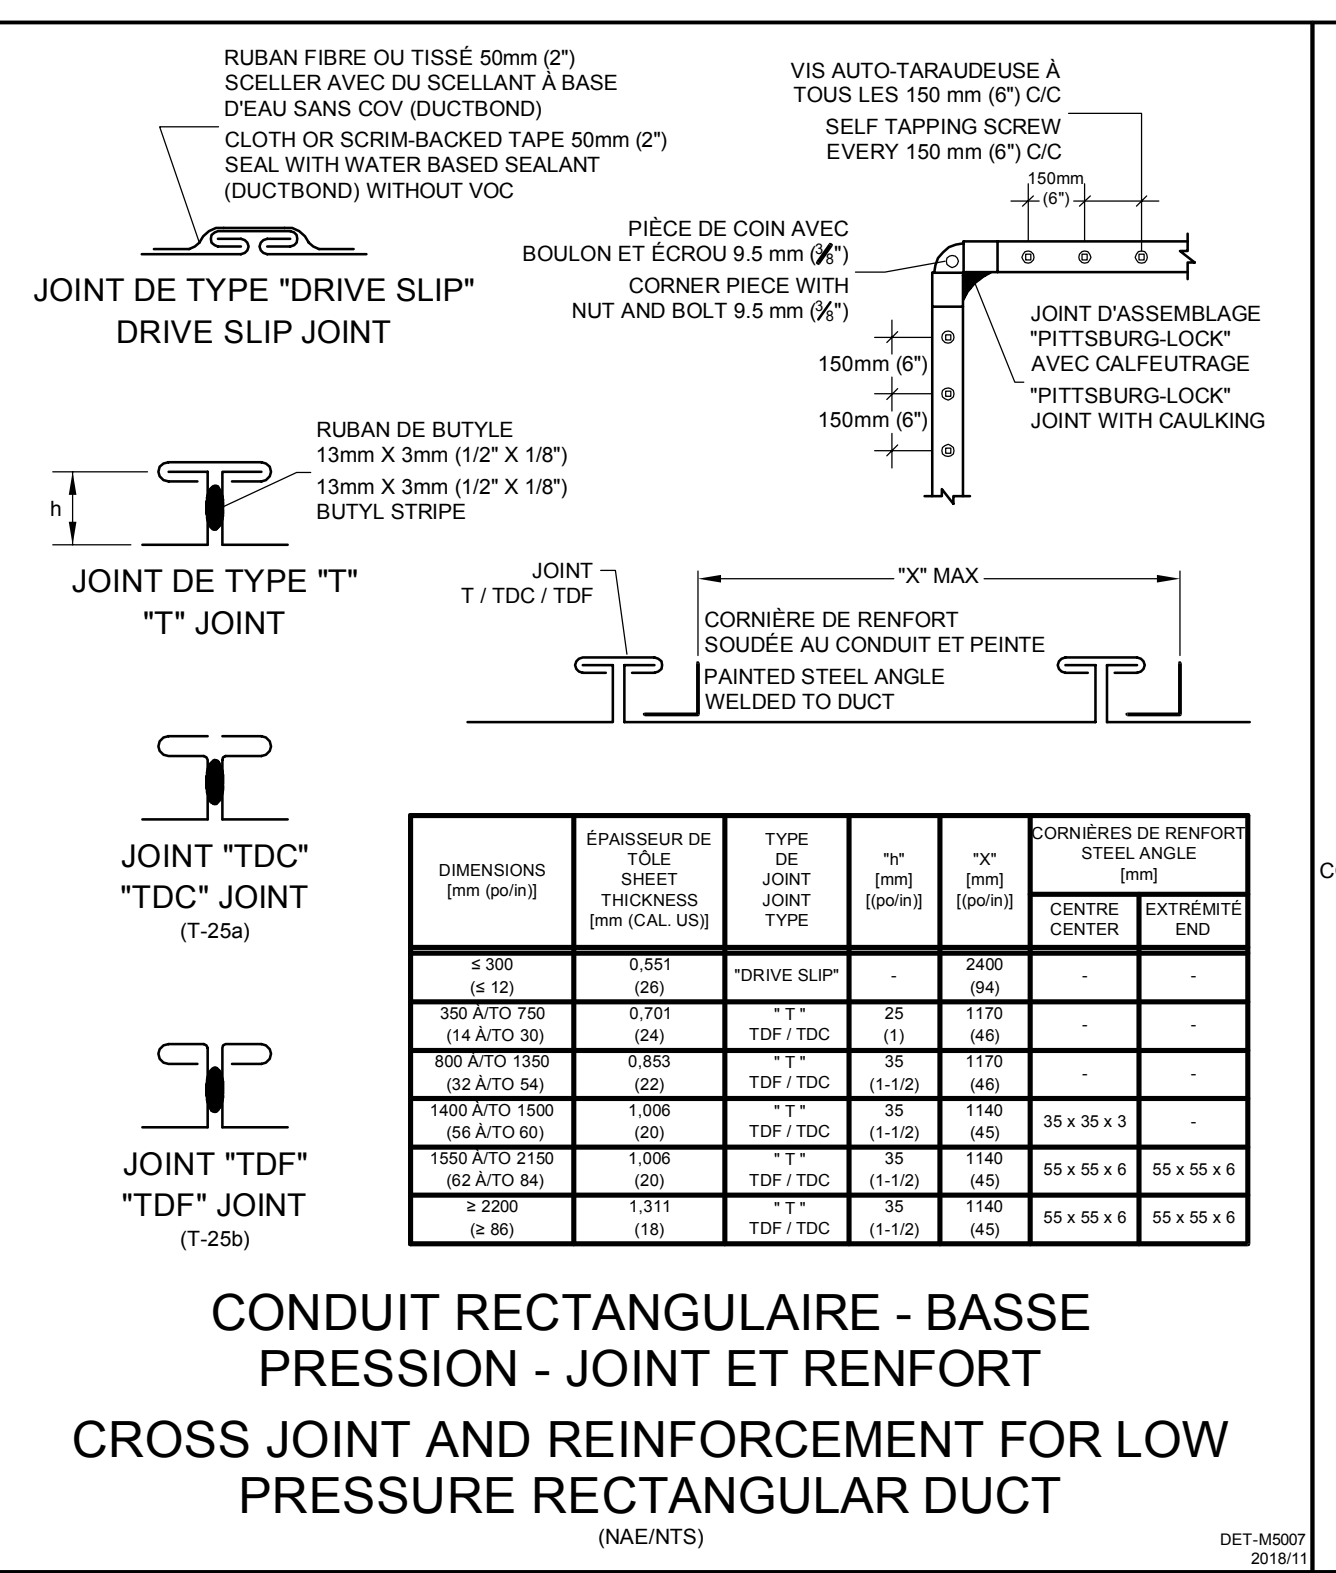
RUBAN FIBRE OU TISSÉ 50mm (2")
SCELLER AVEC DU SCELLANT À BASE D'EAU SANS COV (DUCTBOND)
CLOTH OR SCRIM-BACKED TAPE 50mm (2")
SEAL WITH WATER BASED SEALANT (DUCTBOND) WITHOUT VOC

JOINT DE TYPE "DRIVE SLIP"
DRIVE SLIP JOINT

VIS AUTO-TARAUDEUSE À TOUS LES 150 mm (6") C/C
SELF TAPPING SCREW EVERY 150 mm (6") C/C
150mm (6")

PIÈCE DE COIN AVEC BOULON ET ÉCROU 9.5 mm ($\frac{3}{8}$")
CORNER PIECE WITH NUT AND BOLT 9.5 mm ($\frac{3}{8}$")

JOINT D'ASSEMBLAGE "PITTSBURG-LOCK" AVEC CALFEUTRAGE
"PITTSBURG-LOCK" JOINT WITH CAULKING

150mm (6")
150mm (6")

RUBAN DE BUTYLE
13mm X 3mm (1/2" X 1/8")
13mm X 3mm (1/2" X 1/8")
BUTYL STRIPE

h

JOINT DE TYPE "T"
"T" JOINT

JOINT
T / TDC / TDF

"X" MAX

CORNIÈRE DE RENFORT SOUDÉE AU CONDUIT ET PEINTE
PAINTED STEEL ANGLE WELDED TO DUCT

JOINT "TDC"
"TDC" JOINT
(T-25a)

JOINT "TDF"
"TDF" JOINT
(T-25b)

| DIMENSIONS [mm (po/in)] | ÉPAISSEUR DE TÔLE SHEET THICKNESS [mm (CAL. US)] | TYPE DE JOINT JOINT TYPE | "h" [mm] [(po/in)] | "X" [mm] [(po/in)] | CORNIÈRES DE RENFORT STEEL ANGLE [mm] CENTRE CENTER | CORNIÈRES DE RENFORT STEEL ANGLE [mm] EXTRÉMITÉ END |
|---|---|---|---|---|---|---|
| ≤ 300 (≤ 12) | 0,551 (26) | "DRIVE SLIP" | - | 2400 (94) | - | - |
| 350 À/TO 750 (14 À/TO 30) | 0,701 (24) | " T " TDF / TDC | 25 (1) | 1170 (46) | - | - |
| 800 À/TO 1350 (32 À/TO 54) | 0,853 (22) | " T " TDF / TDC | 35 (1-1/2) | 1170 (46) | - | - |
| 1400 À/TO 1500 (56 À/TO 60) | 1,006 (20) | " T " TDF / TDC | 35 (1-1/2) | 1140 (45) | 35 x 35 x 3 | - |
| 1550 À/TO 2150 (62 À/TO 84) | 1,006 (20) | " T " TDF / TDC | 35 (1-1/2) | 1140 (45) | 55 x 55 x 6 | 55 x 55 x 6 |
| ≥ 2200 (≥ 86) | 1,311 (18) | " T " TDF / TDC | 35 (1-1/2) | 1140 (45) | 55 x 55 x 6 | 55 x 55 x 6 |

CONDUIT RECTANGULAIRE - BASSE PRESSION - JOINT ET RENFORT

CROSS JOINT AND REINFORCEMENT FOR LOW PRESSURE RECTANGULAR DUCT
(NAE/NTS)

DET-M5007
2018/11

Co